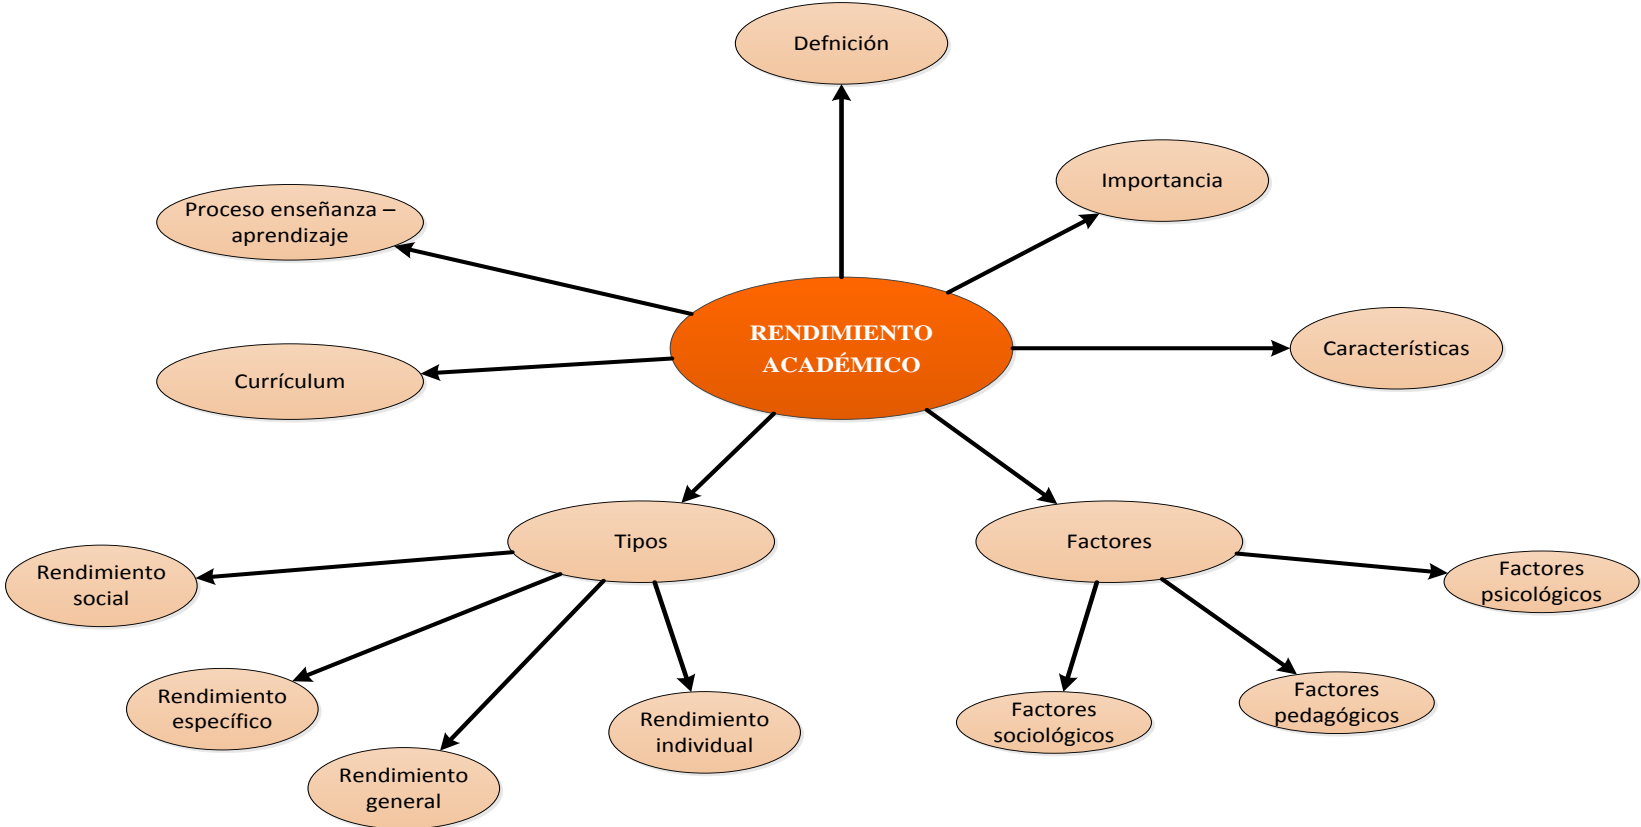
RENDIMIENTO ACADÉMICO

Defnición

Importancia

Proceso enseñanza – aprendizaje

Características

Currículum

Tipos

Factores

Rendimiento social

Rendimiento específico

Rendimiento general

Rendimiento individual

Factores psicológicos

Factores pedagógicos

Factores sociológicos